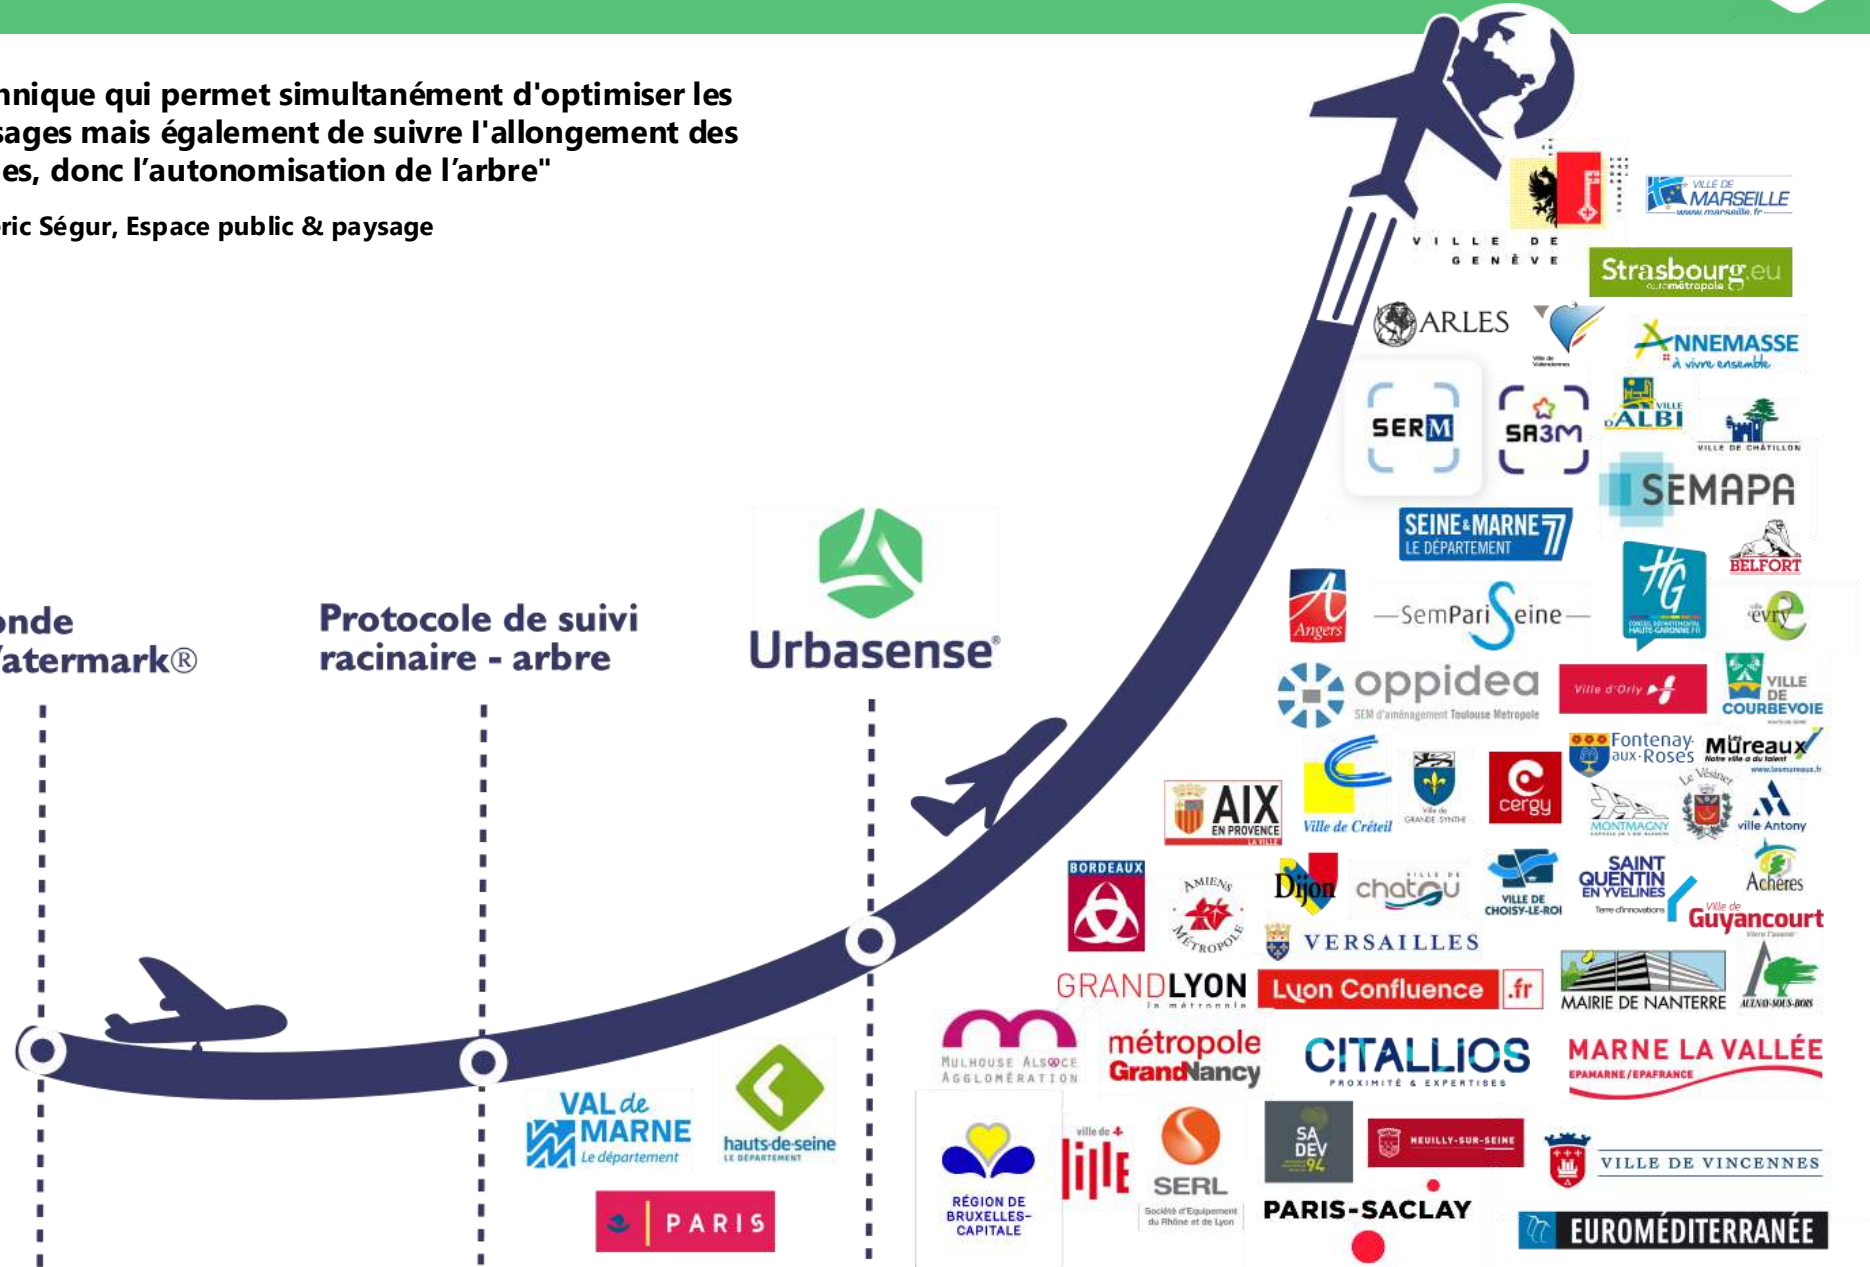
nnique qui permet simultanément d'optimiser les sages mais également de suivre l'allongement des es, donc l'autonomisation de l'arbre"

éric Ségur, Espace public & paysage

onde /atermark®

Protocole de suivi racinaire - arbre

Urbasense®

VILLE DE GENÈVE

VILLE DE MARSEILLE www.marseille.fr

Strasbourg.eu eurométropole

ARLES

Ville de Valenciennes

ANNEMASSE à vivre ensemble

SERM

SA3M

VILLE D'ALBI

VILLE DE CHATILLON

SEMAPA

SEINE & MARNE 77 LE DÉPARTEMENT

BELFORT

Angers

SemPariSeine

HG CONSEIL DÉPARTEMENTAL HAUTE-GARONNE.FR

evry

oppidea SEM d'aménagement Toulouse Metropole

Ville d'Orly

VILLE DE COURBEVOIE

Fontenay-aux-Roses

Mureaux Notre ville a du talent www.lesmureaux.fr

AIX EN PROVENCE

Ville de Créteil

Ville de GRANDE-SYNTHE

cergy

MONTMAGNY

Le Vésinet

ville Antony

BORDEAUX

AMIENS MÉTROPOLE

Dijon

chatou

VILLE DE CHOISY-LE-ROI

SAINT QUENTIN EN YVELINES Terre d'innovations

Achères

Ville de Guyancourt

VERSAILLES

GRANDLYON la métropole

Lyon Confluence .fr

MAIRIE DE NANTERRE

AULNAY-SOUS-BOIS

MULHOUSE ALSACE AGGLOMÉRATION

métropole GrandNancy

CITALLIOS PROXIMITÉ & EXPERTISES

MARNE LA VALLÉE EPAMARNE/EPAFRANCE

VAL de MARNE Le département

hauts-de-seine LE DÉPARTEMENT

PARIS

RÉGION DE BRUXELLES-CAPITALE

ville de lille

SERL Société d'Equipement du Rhône et de Lyon

SADEV 94

NEUILLY-SUR-SEINE

PARIS-SACLAY

VILLE DE VINCENNES

EUROMÉDITERRANÉE